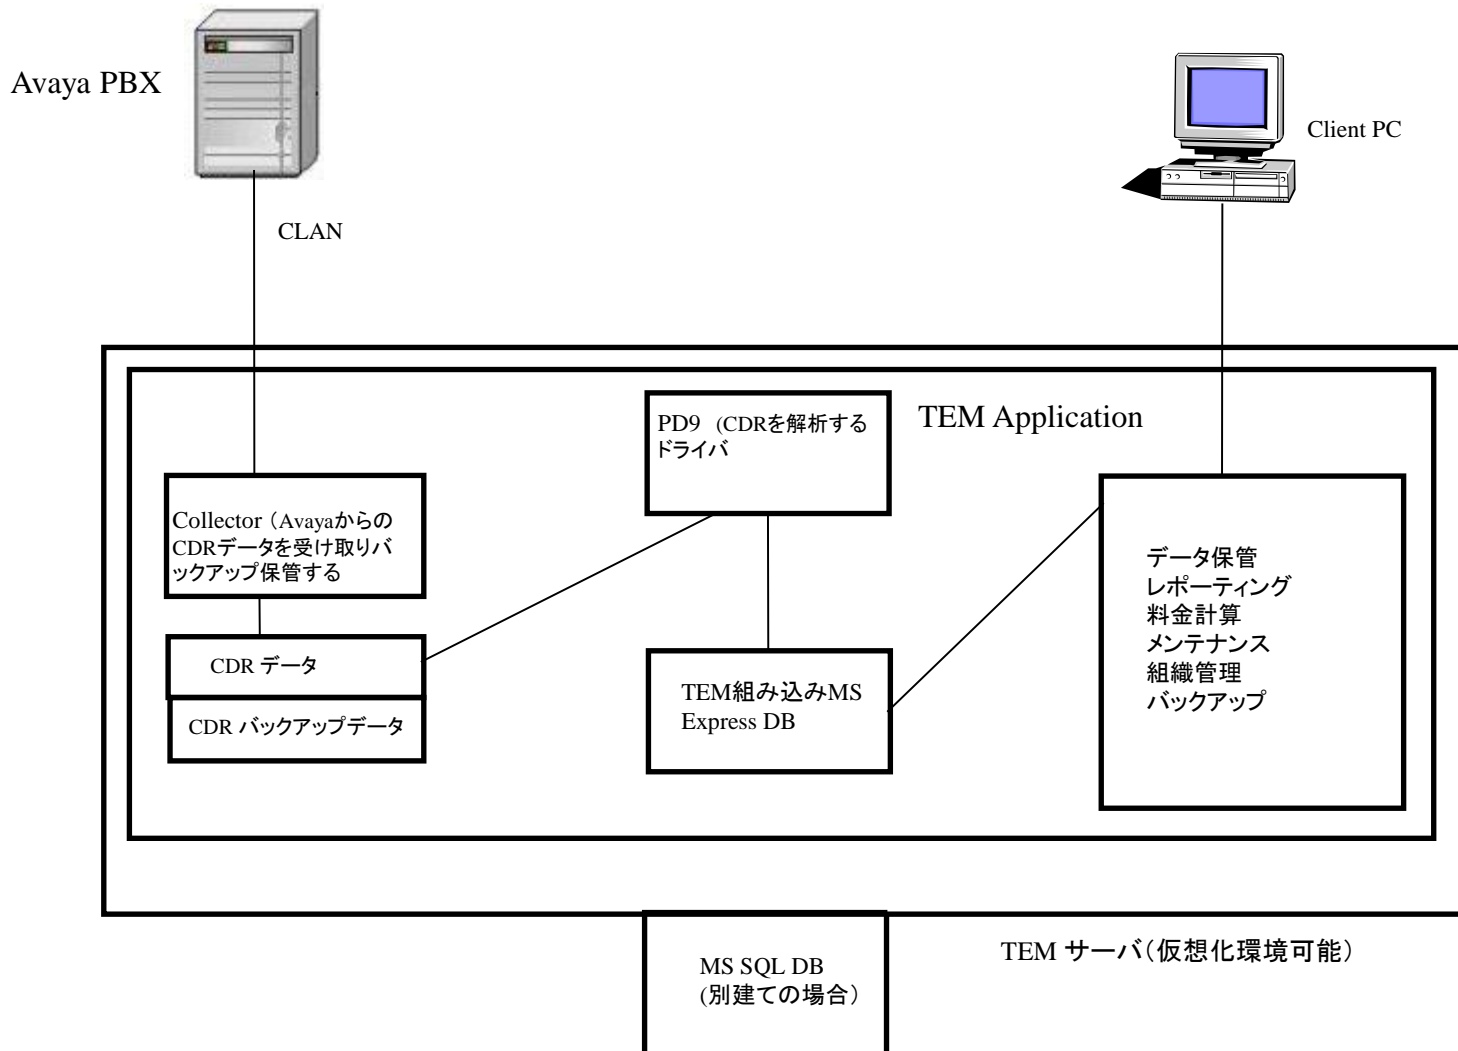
Avaya PBX

Client PC

CLAN

TEM Application

PD9 (CDRを解析するドライバ

Collector (AvayaからのCDRデータを受け取りバックアップ保管する

データ保管
レポーティング
料金計算
メンテナンス
組織管理
バックアップ

CDR データ

CDR バックアップデータ

TEM組み込みMS Express DB

TEM サーバ(仮想化環境可能)

MS SQL DB (別建ての場合)